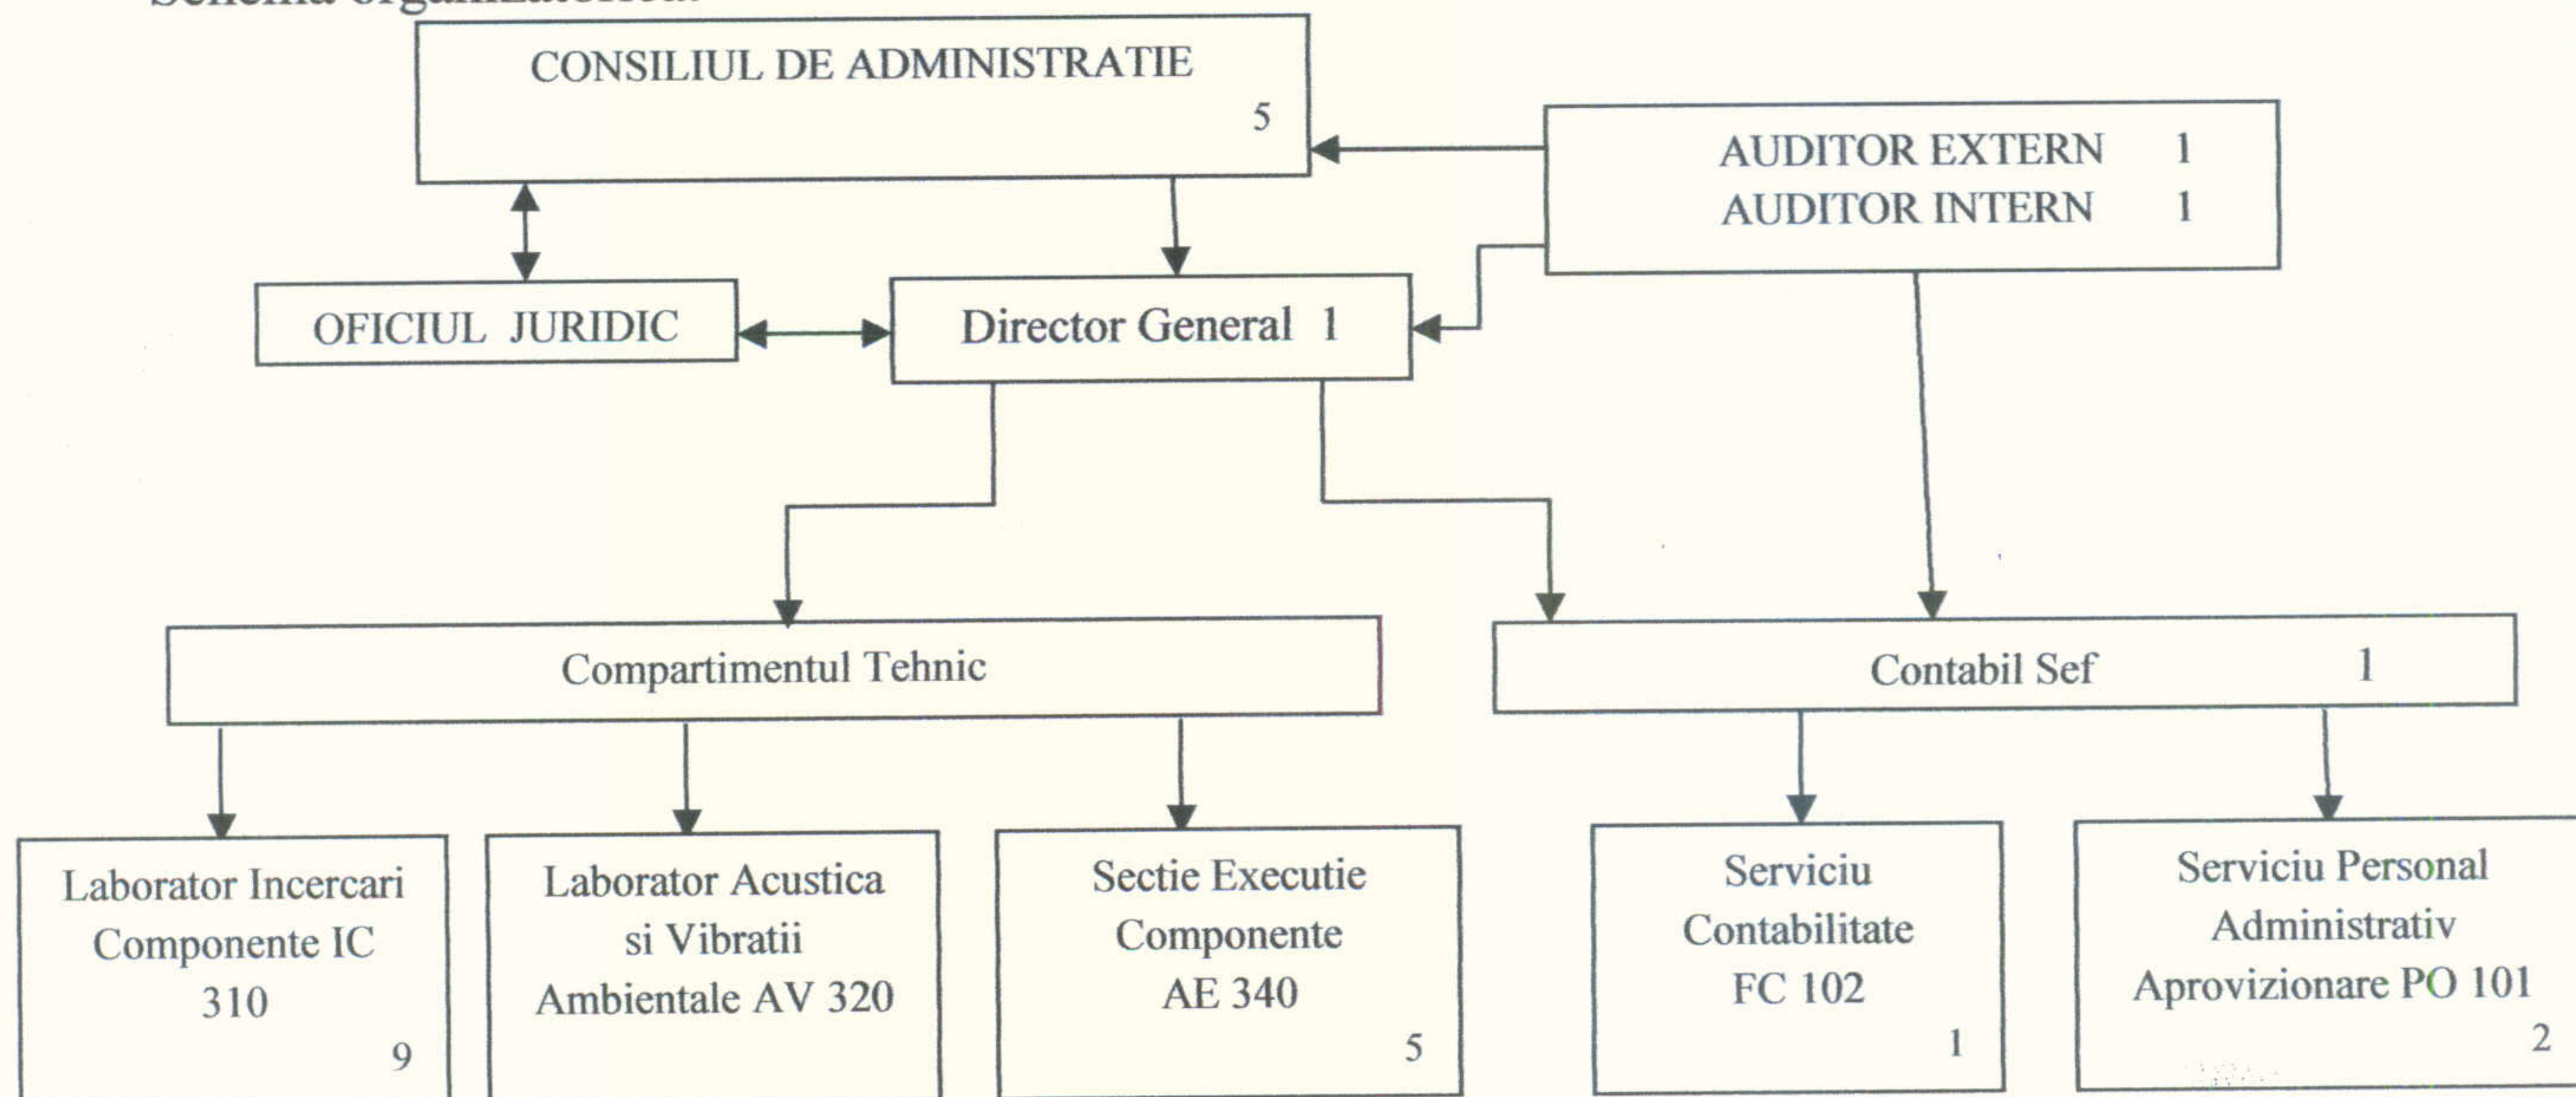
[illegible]

CONSILIUL DE ADMINISTRATIE 5

AUDITOR EXTERN 1
AUDITOR INTERN 1

OFICIUL JURIDIC

Director General 1

Compartimentul Tehnic

Contabil Sef 1

Laborator Incercari Componente IC 310 9

Laborator Acustica si Vibratii Ambientale AV 320

Sectie Executie Componente AE 340 5

Serviciu Contabilitate FC 102 1

Serviciu Personal Administrativ Aprovizionare PO 101 2